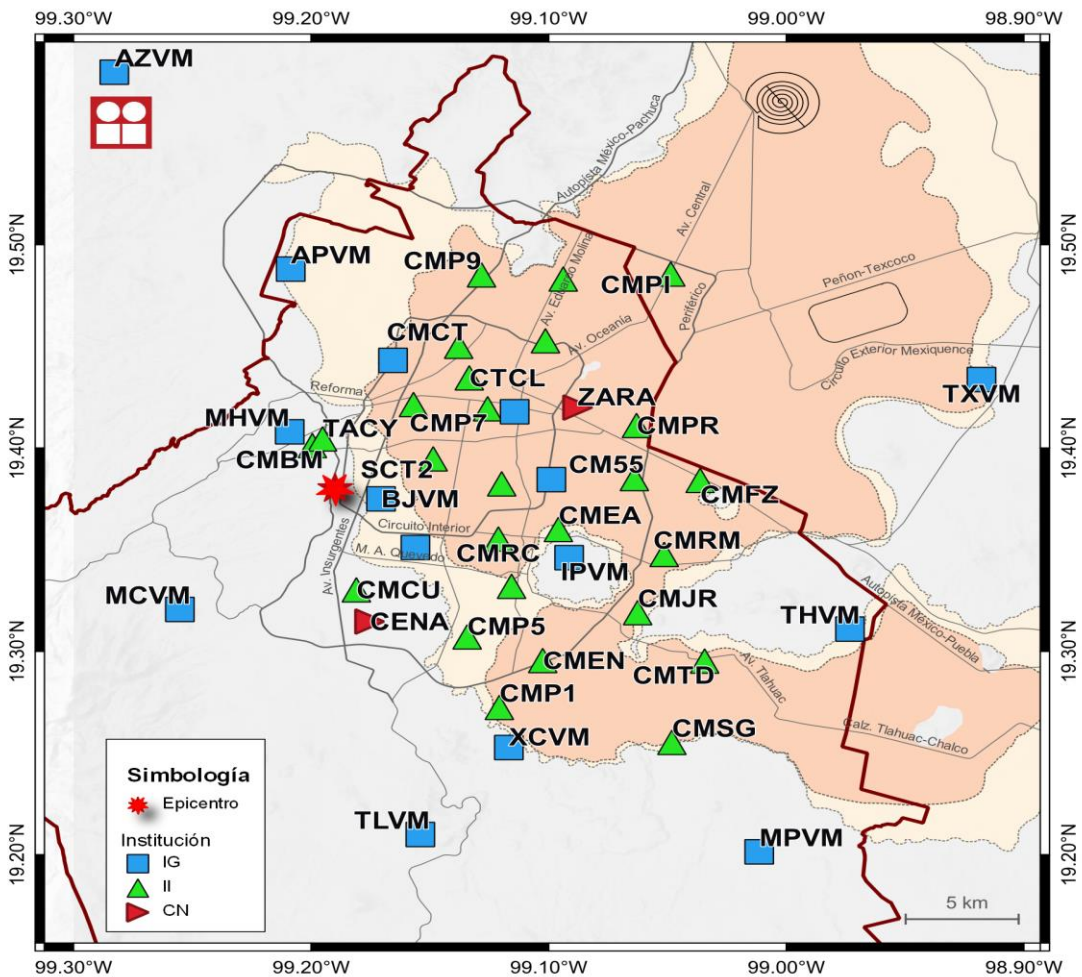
99.30°W 99.20°W 99.10°W 99.00°W 98.90°W

AZVM

Autopista México-Pachuca

Av. Central

19.50°N 19.50°N

APVM

CMP9

Av. Eduardo Molina

CMPI

Periférico

Peñon-Texcoco

CMCT

Av. Oceanía

Circuito Exterior Mexiquense

Reforma

CTCL

TXVM

ZARA

MHVM

CMP7

19.40°N 19.40°N

TACY

CMPR

CMBM

SCT2

CM55

BJVM

CMFZ

CMEA

Circuito Interior

M. A. Quevedo

CMRC

CMRM

IPVM

Av. Insurgentes

CMCU

MCVM

CMJR

Autopista México-Puebla

THVM

CENA

CMP5

19.30°N 19.30°N

CMEN

CMTD

Av. Tlahuac

CMP1

CMSG

XCVM

Calz. Tlahuac-Chalco

Simbología

Epicentro

Institución

IG

II

CN

TLVM

MPVM

19.20°N 19.20°N

5 km

99.30°W 99.20°W 99.10°W 99.00°W 98.90°W